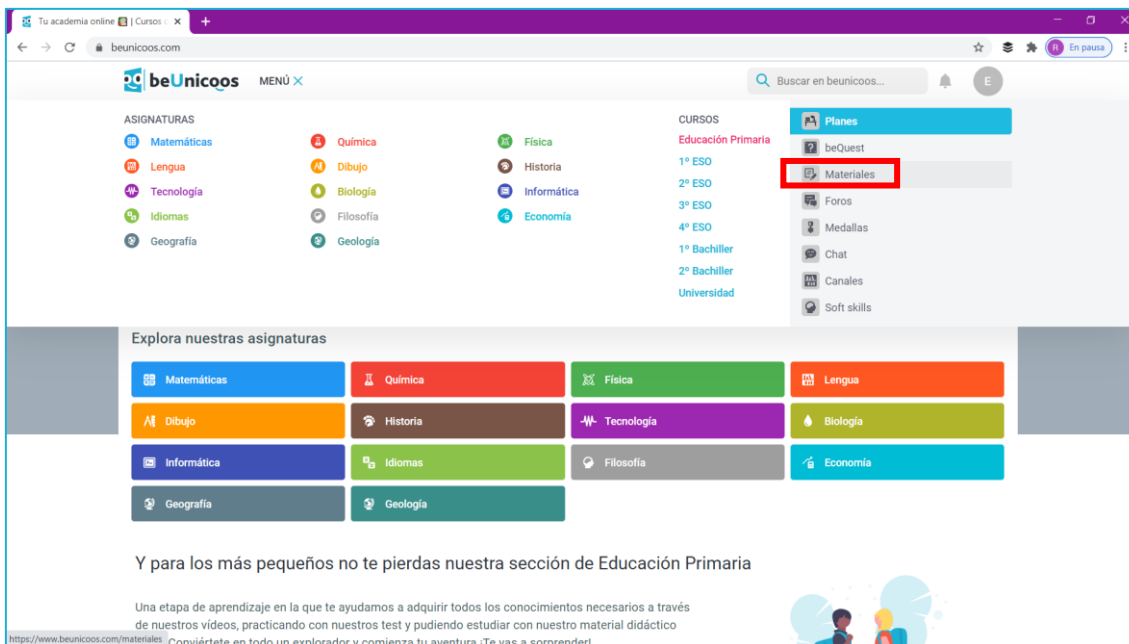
Tu academia online | Cursos
beunicoos.com
En pausa
beUnicoos MENÚ
Buscar en beunicoos...
E

ASIGNATURAS
Matemáticas
Lengua
Tecnología
Idiomas
Geografía
Química
Dibujo
Biología
Filosofía
Geología
Física
Historia
Informática
Economía

CURSOS
Educación Primaria
1º ESO
2º ESO
3º ESO
4º ESO
1º Bachiller
2º Bachiller
Universidad

Planes
beQuest
Materiales
Foros
Medallas
Chat
Canales
Soft skills

Explora nuestras asignaturas

Matemáticas
Química
Física
Lengua
Dibujo
Historia
Tecnología
Biología
Informática
Idiomas
Filosofía
Economía
Geografía
Geología

Y para los más pequeños no te pierdas nuestra sección de Educación Primaria

Una etapa de aprendizaje en la que te ayudamos a adquirir todos los conocimientos necesarios a través de nuestros vídeos, practicando con nuestros test y pudiendo estudiar con nuestro material didáctico Conviértete en todo un explorador y comienza tu aventura ¡Te vas a sorprender!

https://www.beunicoos.com/materiales